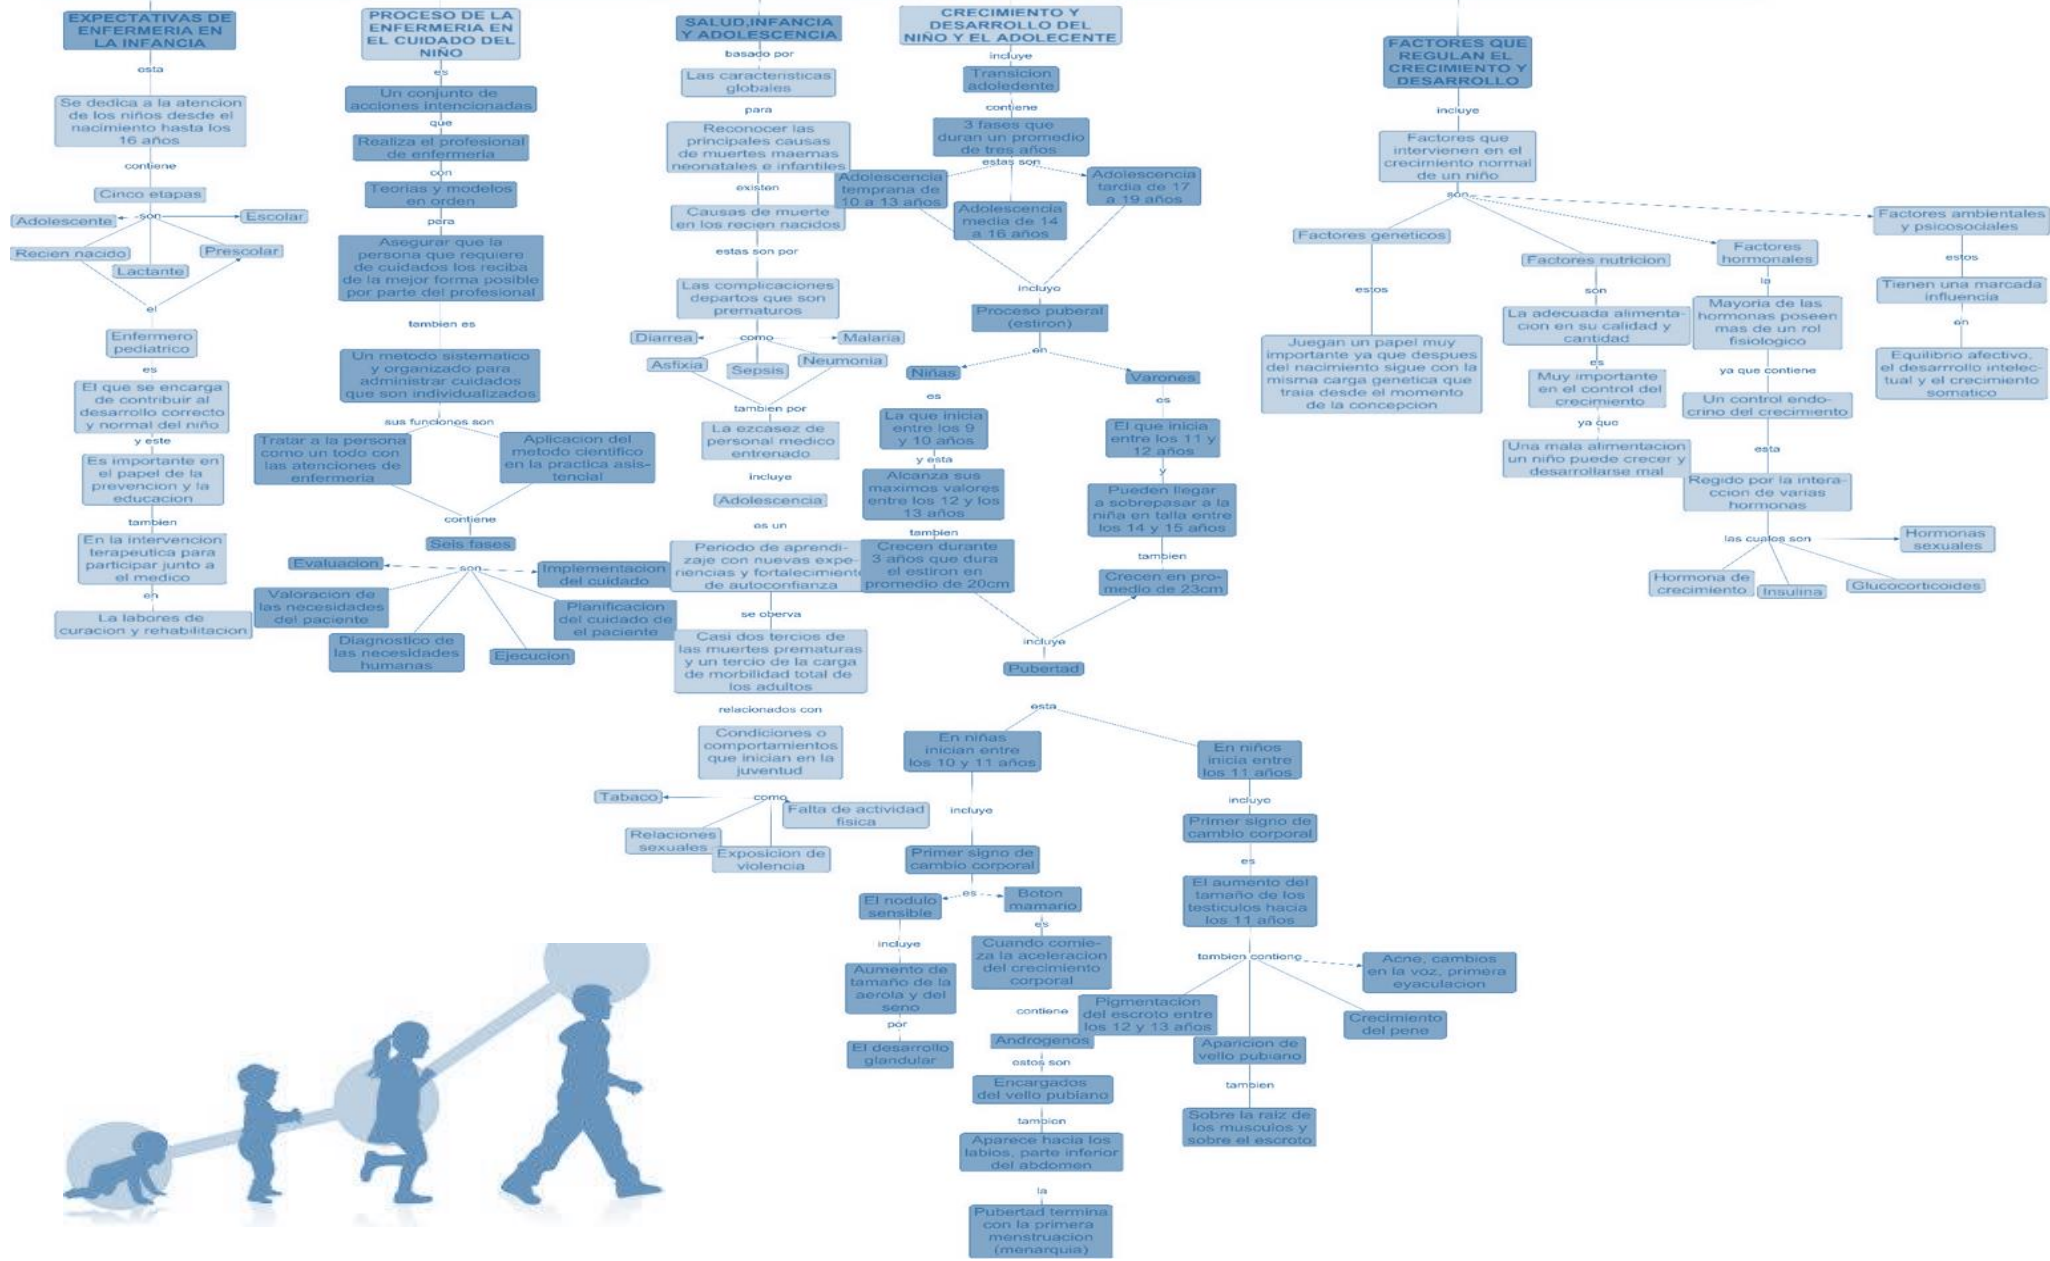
EXPECTATIVAS DE ENFERMERIA EN LA INFANCIA

esta

Se dedica a la atencion de los niños desde el nacimiento hasta los 16 años

contiene

Cinco etapas

son

Adolescente

Escolar

Recien nacido

Prescolar

Lactante

el

Enfermero pediatrico

es

El que se encarga de contribuir al desarrollo correcto y normal del niño

y este

Es importante en el papel de la prevencion y la educacion

tambien

En la intervencion terapeutica para participar junto a el medico

en

La labores de curacion y rehabilitacion

PROCESO DE LA ENFERMERIA EN EL CUIDADO DEL NIÑO

es

Un conjunto de acciones intencionadas

que

Realiza el profesional de enfermeria

con

Teorias y modelos en orden

para

Asegurar que la persona que requiere de cuidados los reciba de la mejor forma posible por parte del profesional

tambien es

Un metodo sistematico y organizado para administrar cuidados que son individualizados

sus funciones son

Tratar a la persona como un todo con las atenciones de enfermeria

Aplicacion del metodo cientifico en la practica asistencial

contiene

Seis fases

son

Evaluacion

Implementacion del cuidado

Valoracion de las necesidades del paciente

Planificacion del cuidado de el paciente

Diagnostico de las necesidades humanas

Ejecucion

SALUD,INFANCIA Y ADOLESCENCIA

basado por

Las caracteristicas globales

para

Reconocer las principales causas de muertes maernas neonatales e infantiles

existen

Causas de muerte en los recien nacidos

estas son por

Las complicaciones departos que son prematuros

como

Diarrea

Malaria

Asfixia

Sepsis

Neumonia

tambien por

La ezcasez de personal medico entrenado

incluye

Adolescencia

es un

Periodo de aprendizaje con nuevas experiencias y fortalecimiento de autoconfianza

se observa

Casi dos tercios de las muertes prematuras y un tercio de la carga de morbilidad total de los adultos

relacionados con

Condiciones o comportamientos que inician en la juventud

como

Tabaco

Falta de actividad fisica

Relaciones sexuales

Exposicion de violencia

CRECIMIENTO Y DESARROLLO DEL NIÑO Y EL ADOLECENTE

incluye

Transicion adoledente

contiene

3 fases que duran un promedio de tres años

estas son

Adolescencia temprana de 10 a 13 años

Adolescencia media de 14 a 16 años

Adolescencia tardia de 17 a 19 años

incluyo

Proceso puberal (estiron)

en

Niñas

Varones

es

La que inicia entre los 9 y 10 años

y esta

Alcanza sus maximos valores entre los 12 y los 13 años

tambien

Crecen durante 3 años que dura el estiron en promedio de 20cm

es

El que inicia entre los 11 y 12 años

y

Pueden llegar a sobrepasar a la niña en talla entre los 14 y 15 años

tambien

Crecen en promedio de 23cm

incluye

Pubertad

esta

En niñas inician entre los 10 y 11 años

incluye

Primer signo de cambio corporal

es

El nodulo sensible

Boton mamario

incluye

Aumento de tamaño de la aerola y del seno

por

El desarrollo glandular

es

Cuando comienza la aceleracion del crecimiento corporal

contiene

Androgenos

estos son

Encargados del vello pubiano

tambien

Aparece hacia los labios, parte inferior del abdomen

la

Pubertad termina con la primera menstruacion (menarquia)

En niños inicia entre los 11 años

incluye

Primer signo de cambio corporal

es

El aumento del tamaño de los testiculos hacia los 11 años

tambien contiene

Acne, cambios en la voz, primera eyaculacion

Pigmentacion del escroto entre los 12 y 13 años

Aparicion de vello pubiano

Crecimiento del pene

tambien

Sobre la raiz de los musculos y sobre el escroto

FACTORES QUE REGULAN EL CRECIMIENTO Y DESARROLLO

incluye

Factores que intervienen en el crecimiento normal de un niño

son

Factores geneticos

Factores nutricion

Factores hormonales

Factores ambientales y psicosociales

estos

Juegan un papel muy importante ya que despues del nacimiento sigue con la misma carga genetica que traia desde el momento de la concepcion

son

La adecuada alimentacion en su calidad y cantidad

es

Muy importante en el control del crecimiento

ya que

Una mala alimentacion un niño puede crecer y desarrollarse mal

la

Mayoria de las hormonas poseen mas de un rol fisiologico

ya que contiene

Un control endocrino del crecimiento

esta

Regido por la interaccion de varias hormonas

las cuales son

Hormonas sexuales

Hormona de crecimiento

Insulina

Glucocorticoides

estos

Tienen una marcada influencia

en

Equilibrio afectivo, el desarrollo intelectual y el crecimiento somatico